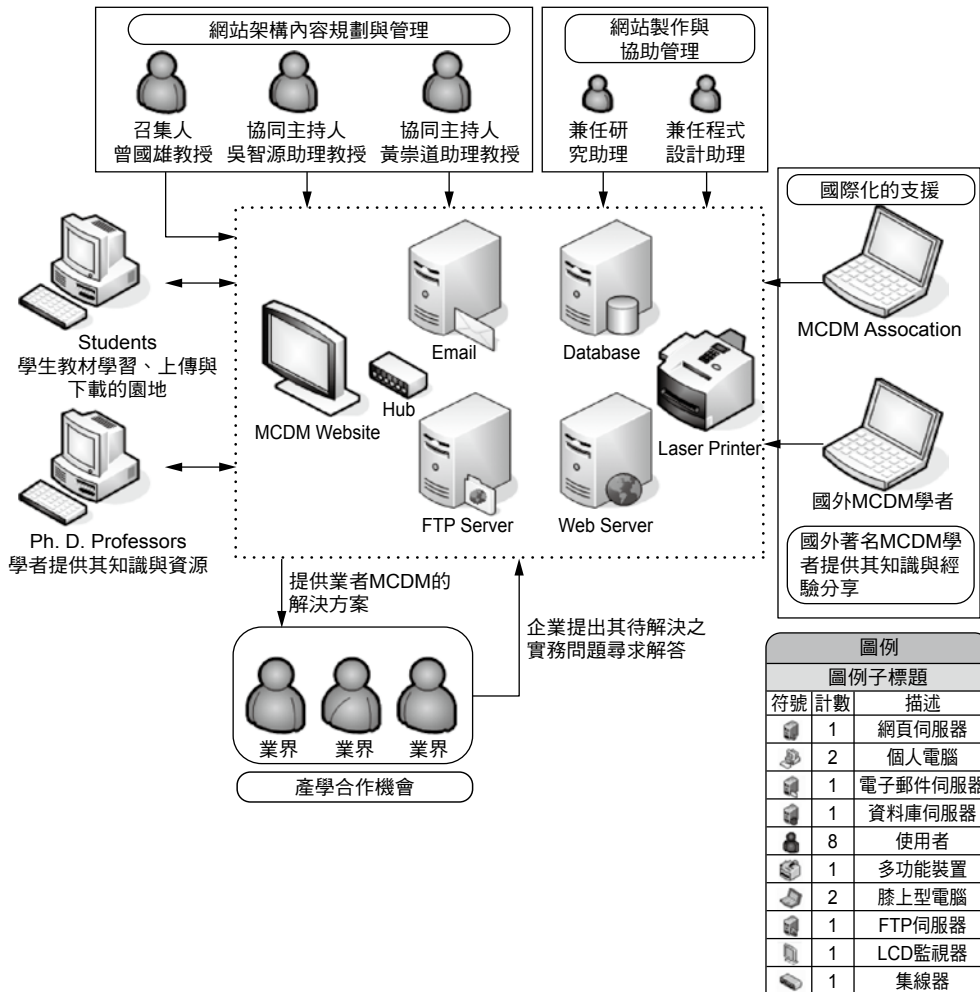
網站架構內容規劃與管理

召集人
曾國雄教授

協同主持人
吳智源助理教授

協同主持人
黃崇道助理教授

網站製作與協助管理

兼任研究助理

兼任程式設計助理

國際化的支援

MCDM Assocation

國外MCDM學者

國外著名MCDM學者提供其知識與經驗分享

Students
學生教材學習、上傳與下載的園地

Ph. D. Professors
學者提供其知識與資源

Email

Database

Hub

MCDM Website

Laser Printer

FTP Server

Web Server

提供業者MCDM的解決方案

企業提出其待解決之實務問題尋求解答

業界　業界　業界

產學合作機會

| 圖例 | | |
|---|---|---|
| 圖例子標題 | | |
| 符號 | 計數 | 描述 |
| | 1 | 網頁伺服器 |
| | 2 | 個人電腦 |
| | 1 | 電子郵件伺服器 |
| | 1 | 資料庫伺服器 |
| | 8 | 使用者 |
| | 1 | 多功能裝置 |
| | 2 | 膝上型電腦 |
| | 1 | FTP伺服器 |
| | 1 | LCD監視器 |
| | 1 | 集線器 |